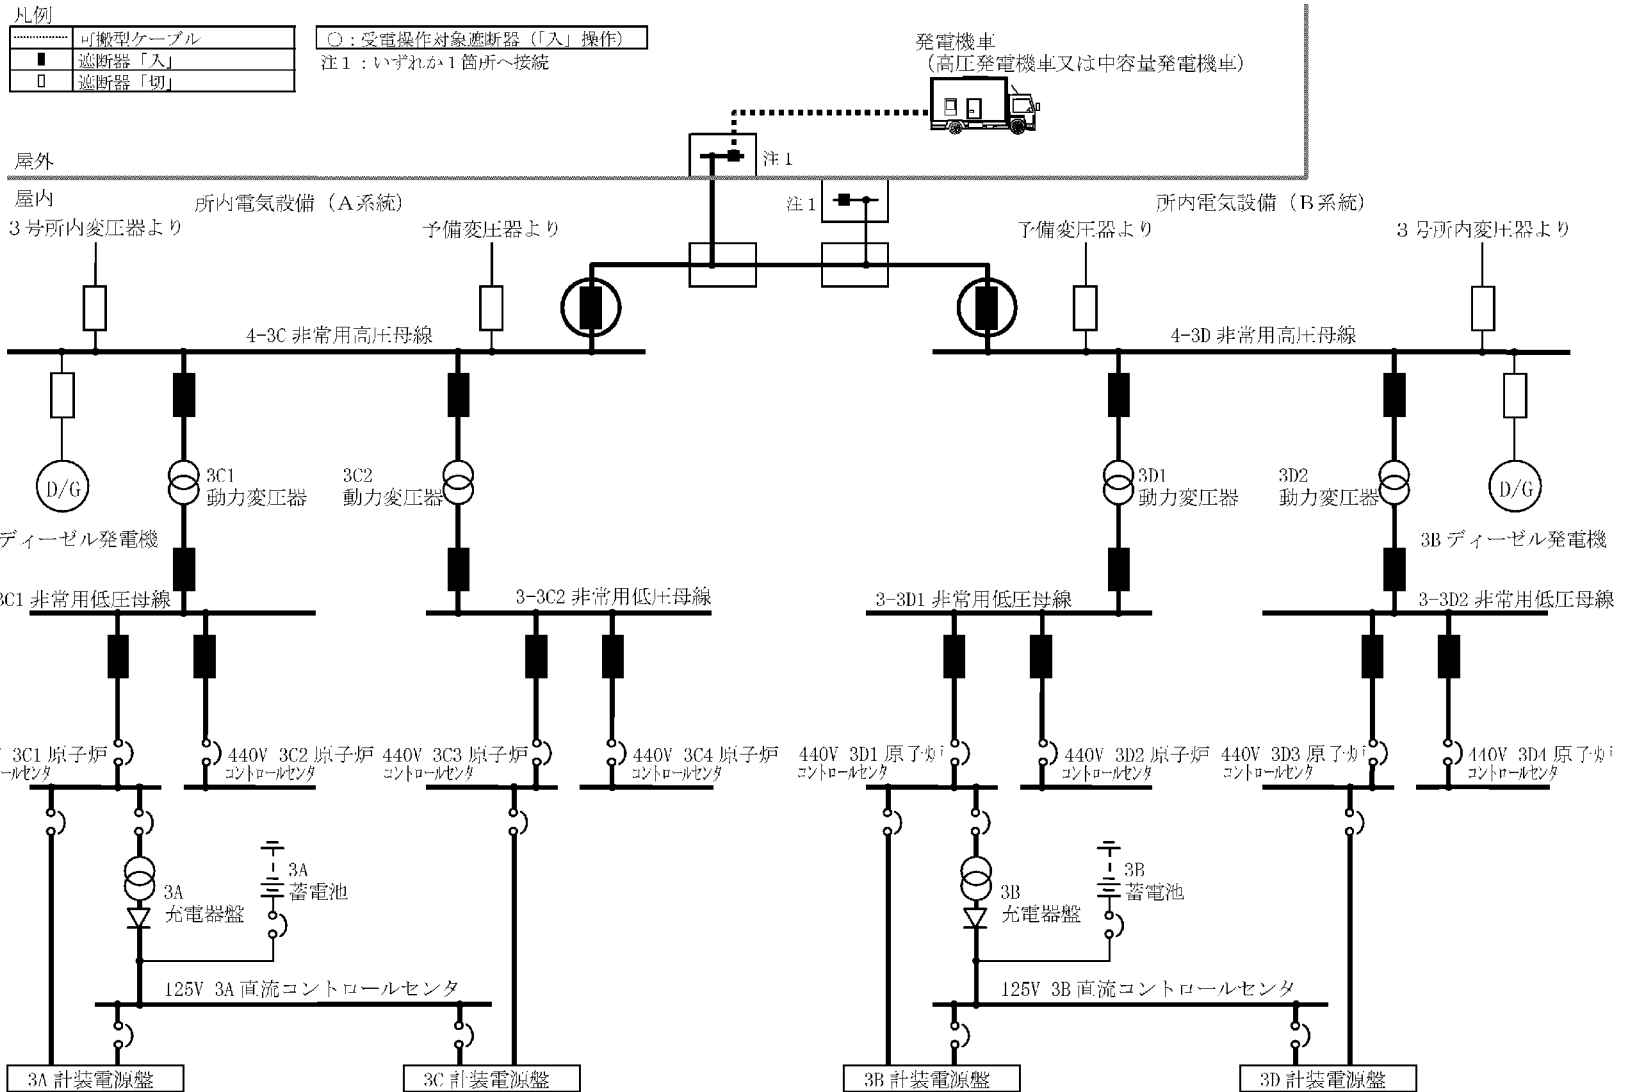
凡例

| | |
|---|---|
| ‥‥‥‥ | 可搬型ケーブル |
| ■ | 遮断器「入」 |
| □ | 遮断器「切」 |

○：受電操作対象遮断器（「入」操作）

注１：いずれか１箇所へ接続

発電機車
（高圧発電機車又は中容量発電機車）

屋外

注１

屋内

注１

所内電気設備（A系統）

所内電気設備（B系統）

３号所内変圧器より

予備変圧器より

予備変圧器より

３号所内変圧器より

4-3C 非常用高圧母線

4-3D 非常用高圧母線

D/G

3C1 動力変圧器

3C2 動力変圧器

3D1 動力変圧器

3D2 動力変圧器

D/G

ディーゼル発電機

3B ディーゼル発電機

3C1 非常用低圧母線

3-3C2 非常用低圧母線

3-3D1 非常用低圧母線

3-3D2 非常用低圧母線

3C1 原子炉 ールセンタ

440V 3C2 原子炉 コントロールセンタ

440V 3C3 原子炉 コントロールセンタ

440V 3C4 原子炉 コントロールセンタ

440V 3D1 原子炉 コントロールセンタ

440V 3D2 原子炉 コントロールセンタ

440V 3D3 原子炉 コントロールセンタ

440V 3D4 原子炉 コントロールセンタ

3A 蓄電池

3A 充電器盤

3B 蓄電池

3B 充電器盤

125V 3A 直流コントロールセンタ

125V 3B 直流コントロールセンタ

3A 計装電源盤

3C 計装電源盤

3B 計装電源盤

3D 計装電源盤